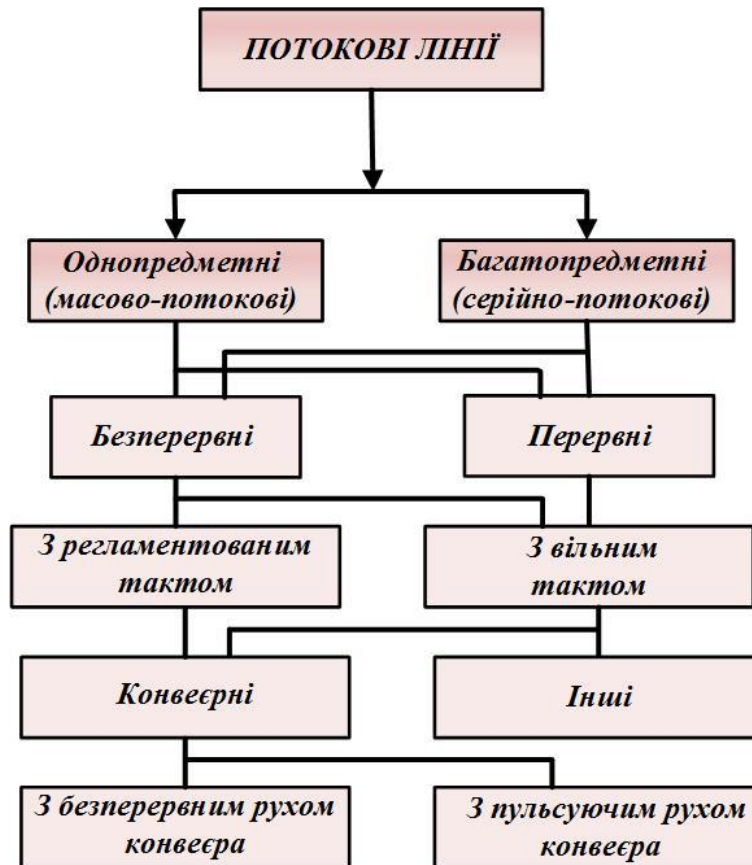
ПОТОКОВІ ЛІНІЇ

Однопредметні (масово-потокові)

Багатопредметні (серійно-потокові)

Безперервні

Перервні

З регламентованим тактом

З вільним тактом

Конвеєрні

Інші

З безперервним рухом конвеєра

З пульсуючим рухом конвеєра